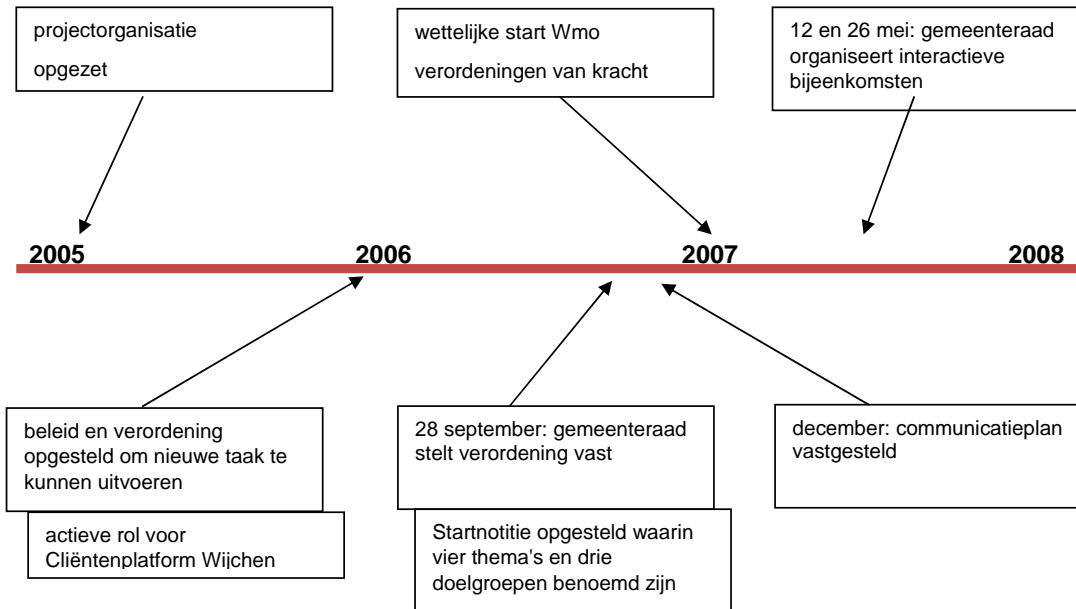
projectorganisatie opgezet

wettelijke start Wmo verordeningen van kracht

12 en 26 mei: gemeenteraad organiseert interactieve bijeenkomsten

2005

2006

2007

2008

beleid en verordening opgesteld om nieuwe taak te kunnen uitvoeren

actieve rol voor Cliëntenplatform Wijchen

28 september: gemeenteraad stelt verordening vast

Startnotitie opgesteld waarin vier thema's en drie doelgroepen benoemd zijn

december: communicatieplan vastgesteld